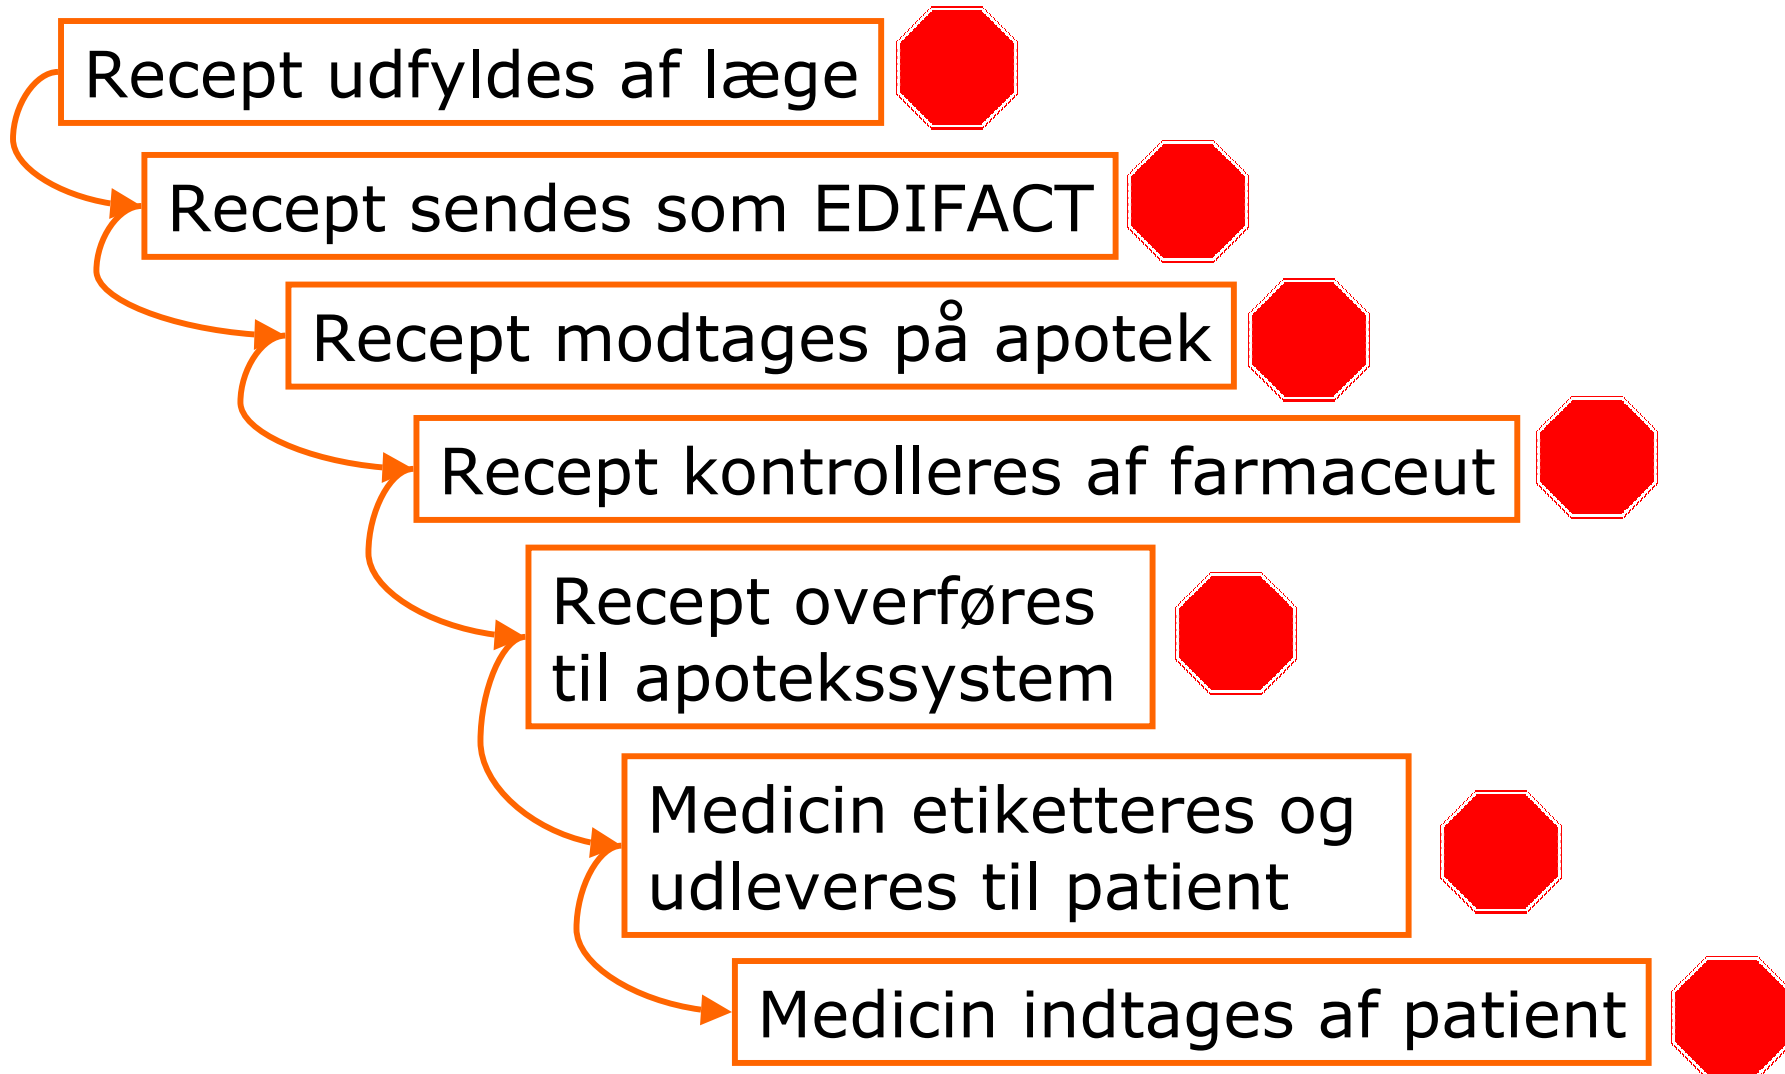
Recept udfyldes af læge

Recept sendes som EDIFACT

Recept modtages på apotek

Recept kontrolleres af farmaceut

Recept overføres til apotekssystem

Medicin etiketteres og udleveres til patient

Medicin indtages af patient